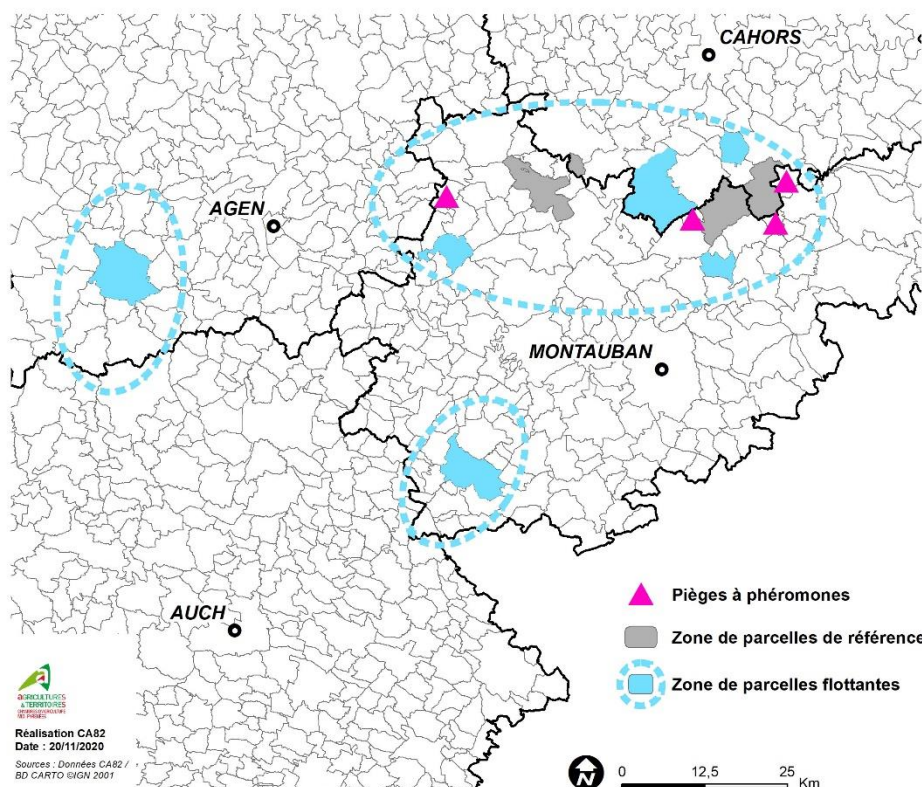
CAHORS

AGEN

MONTAUBAN

AUCH

Pièges à phéromones

Zone de parcelles de référence

Zone de parcelles flottantes

AGRICULTURES & TERRITOIRES
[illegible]

Réalisation CA82
Date : 20/11/2020

Sources : Données CA82 / BD CARTO ©IGN 2001

N

0 12,5 25 Km